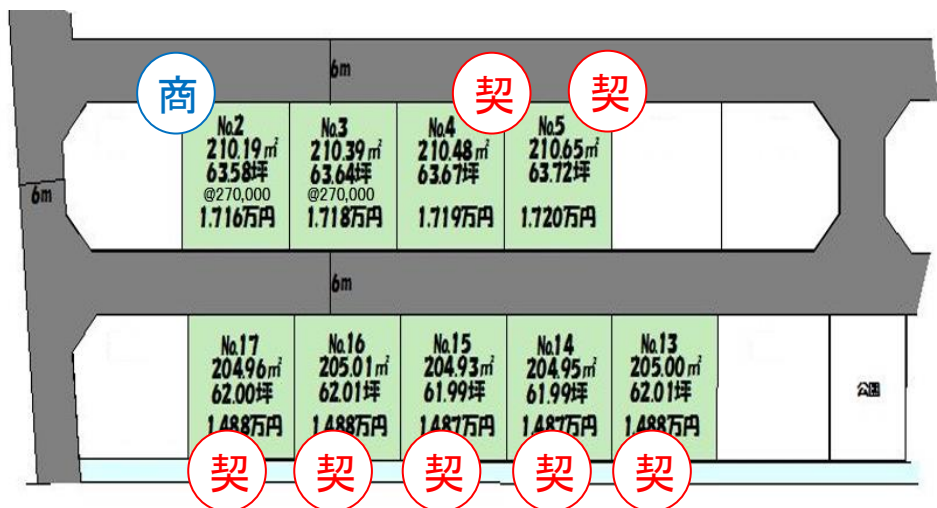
6m

6m

商

契

契

No.2
210.19㎡
63.58坪
@270,000
1,716万円

No.3
210.39㎡
63.64坪
@270,000
1,718万円

No.4
210.48㎡
63.67坪
1,719万円

No.5
210.65㎡
63.72坪
1,720万円

6m

No.17
204.96㎡
62.00坪
1,488万円

No.16
205.01㎡
62.01坪
1,488万円

No.15
204.93㎡
61.99坪
1,487万円

No.14
204.95㎡
61.99坪
1,487万円

No.13
205.00㎡
62.01坪
1,488万円

公園

契

契

契

契

契